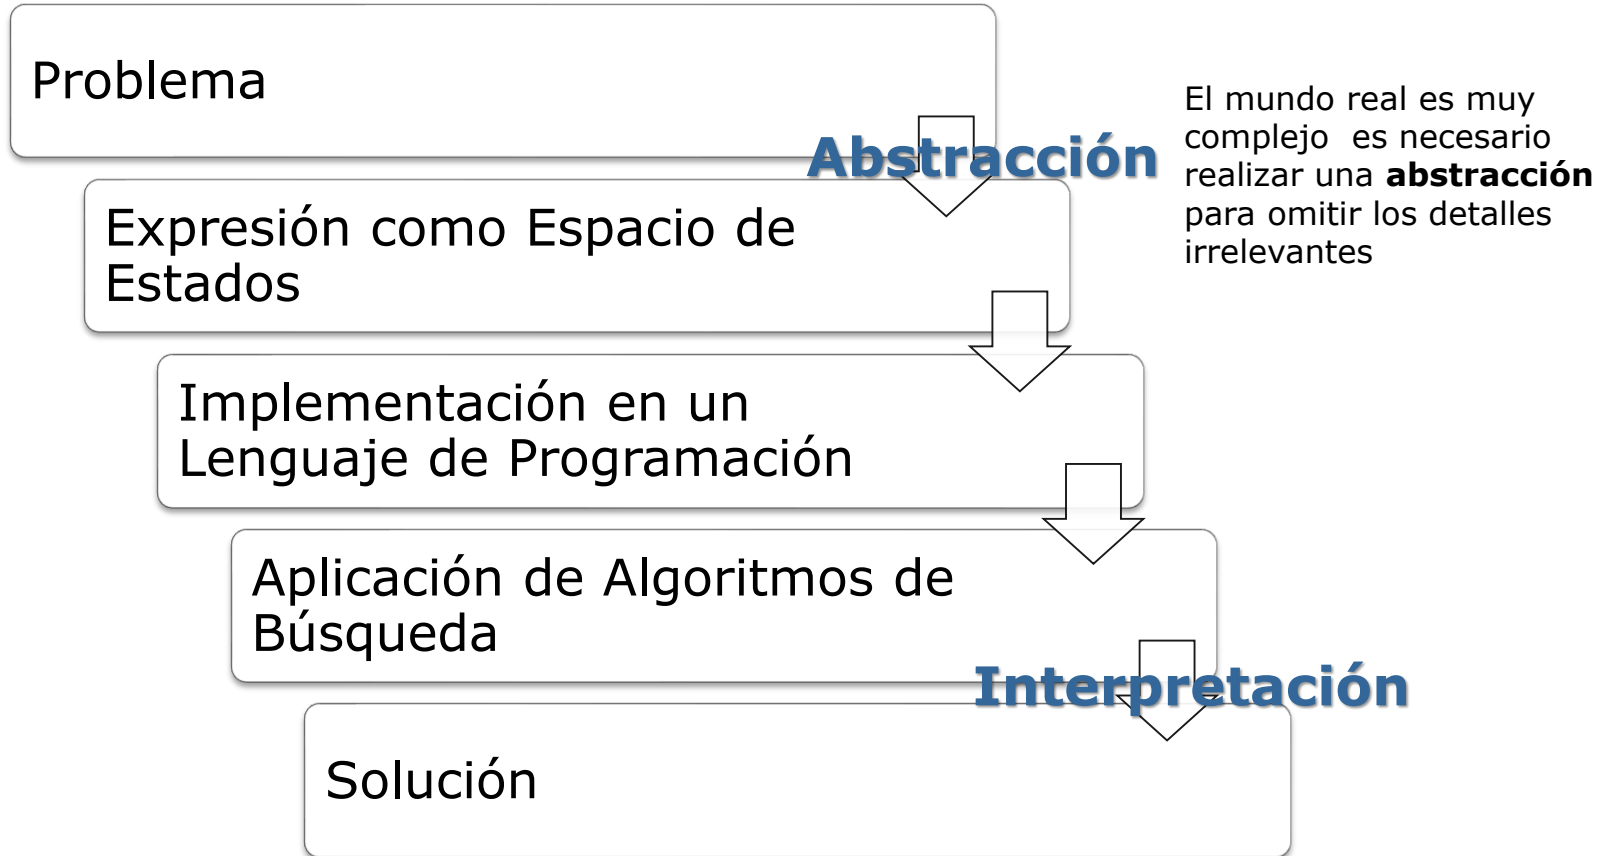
Problema

Abstracción

El mundo real es muy complejo  es necesario realizar una **abstracción** para omitir los detalles irrelevantes

Expresión como Espacio de Estados

Implementación en un Lenguaje de Programación

Aplicación de Algoritmos de Búsqueda

Interpretación

Solución